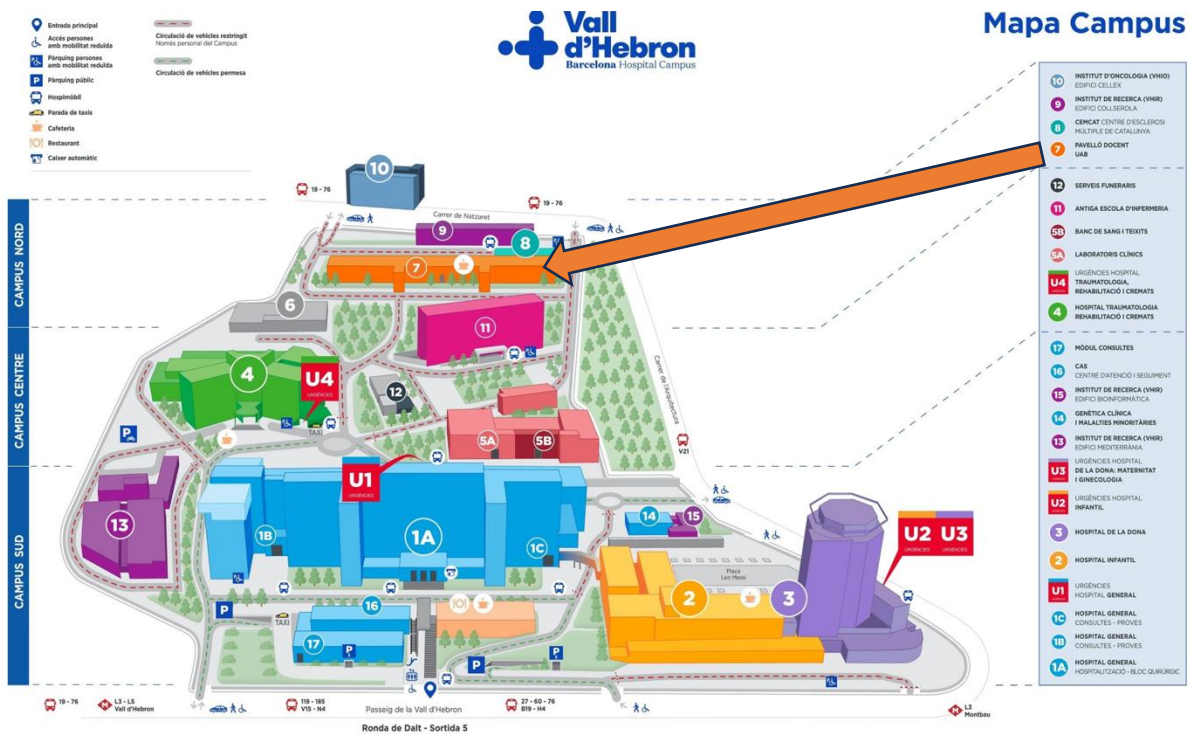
Entrada principal
Accés persones amb mobilitat reduïda
Pàrquing persones amb mobilitat reduïda
Pàrquing públic
Hospimòbil
Parada de taxis
Cafeteria
Restaurant
Caixer automàtic

Circulació de vehicles restringit
Només personal del Campus
Circulació de vehicles permesa

Vall d'Hebron
Barcelona Hospital Campus

Mapa Campus

10 INSTITUT D'ONCOLOGIA (VHIO) EDIFICI CELLEX
9 INSTITUT DE RECERCA (VHIR) EDIFICI COLLSEROLA
8 CEMCAT CENTRE D'ESCLEROSI MÚLTIPLE DE CATALUNYA
7 PAVELLÓ DOCENT UAB
12 SERVEIS FUNERARIS
11 ANTIGA ESCOLA D'INFERMERIA
5B BANC DE SANG I TEIXITS
5A LABORATORIS CLÍNICS
U4 URGÈNCIES HOSPITAL TRAUMATOLOGIA, REHABILITACIÓ I CREMATS
4 HOSPITAL TRAUMATOLOGIA REHABILITACIÓ I CREMATS
17 MÒDUL CONSULTES
16 CAS CENTRE D'ATENCIÓ I SEGUIMENT
15 INSTITUT DE RECERCA (VHIR) EDIFICI BIOINFORMÀTICA
14 GENÈTICA CLÍNICA I MALALTIES MINORITÀRIES
13 INSTITUT DE RECERCA (VHIR) EDIFICI MEDITERRÀNIA
U3 URGÈNCIES HOSPITAL DE LA DONA: MATERNITAT I GINECOLOGIA
U2 URGÈNCIES HOSPITAL INFANTIL
3 HOSPITAL DE LA DONA
2 HOSPITAL INFANTIL
U1 URGÈNCIES HOSPITAL GENERAL
1C HOSPITAL GENERAL CONSULTES - PROVES
1B HOSPITAL GENERAL CONSULTES - PROVES
1A HOSPITAL GENERAL HOSPITALITZACIÓ - BLOC QUIRÚRGIC

CAMPUS NORD
CAMPUS CENTRE
CAMPUS SUD

19 - 76
19 - 76
Carrer de Natzaret
Carrer de l'Arquitectura
V21
10
9
8
7
6
11
12
4
U4
URGÈNCIES
TAXI
5A
5B
U1
URGÈNCIES
1A
1B
1C
13
14
15
U2 U3
URGÈNCIES URGÈNCIES
2
3
Plaça Leo Messi
16
17
TAXI
P
P
P
P
P

19 - 76
L3 - L5 Vall d'Hebron
119 - 185 V15 - N4
Passeig de la Vall d'Hebron
27 - 60 - 76 B19 - H4
L3 Montbau
Ronda de Dalt - Sortida 5